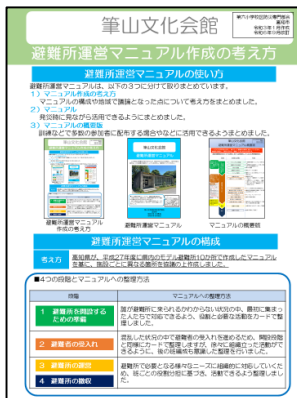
筆山文化会館

第六十年総括防災専門部会
高知市
令和元年1月作成
令和3年1月改訂

避難所運営マニュアル作成の考え方

避難所運営マニュアルの使い方

避難所運営マニュアルは、以下の3つに分けて取りまとめています。

1) マニュアル作成の考え方
マニュアルの構成や協議で議論となった点について考え方をまとめました。

2) マニュアル
発災時に見ながら活用できるようにまとめました。

3) マニュアルの概要版
訓練などで参加の参加者に配布する資料などに活用できるようまとめました。

筆山文化会館

避難所運営マニュアル作成の考え方

避難所運営マニュアル

マニュアルの概要版

避難所運営マニュアルの構成

考え方
高知県が、平成27年度に策定のモデル避難所10か所で作成したマニュアルを基に、施設ごとに異なる箇所を修正の上作成しました。

■4つの段階とマニュアルへの整理方法

| 段階 | マニュアルへの整理方法 |
|---|---|
| 1 避難所を開設するための準備 | 誰が避難所に来られるかわからない状況の中、最初に集まった人たちで対処できるよう、災害と必要な活動をカードで整理しました。 |
| 2 避難者の受入れ | 混乱した状況の中で避難者の受入れを進めるため、開設段階と同様にカードで整理します。後から避難した方も活動ができるように、後の組織化を意識した整理を行いました。 |
| 3 避難所の運営 | 避難所で必要となる様々なニーズに組織的に対応していくため、班ごとの役割分担に基づき、活動できるよう整理しました。 |
| 4 避難所の撤収 | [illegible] |